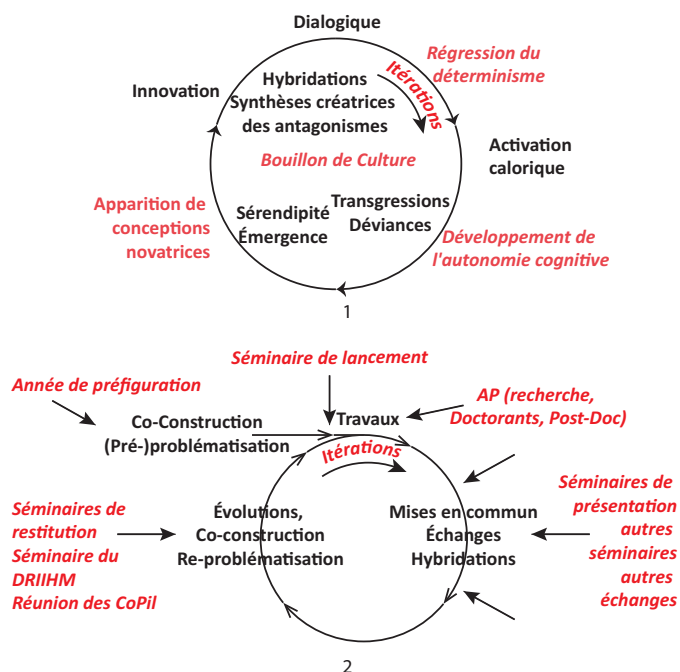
Dialogique

Régression du déterminisme

Itérations

Innovation

Hybridations
Synthèses créatrices des antagonismes

Activation calorique

Bouillon de Culture

Apparition de conceptions novatrices

Sérendipité
Émergence

Transgressions
Déviances

Développement de l'autonomie cognitive

1

Séminaire de lancement

Année de préfiguration

AP (recherche, Doctorants, Post-Doc)

Co-Construction
(Pré-)problématisation

Travaux

Itérations

Séminaires de présentation autres séminaires autres échanges

Séminaires de restitution
Séminaire du DRIIHM
Réunion des CoPil

Évolutions,
Co-construction
Re-problématisation

Mises en commun
Échanges
Hybridations

2